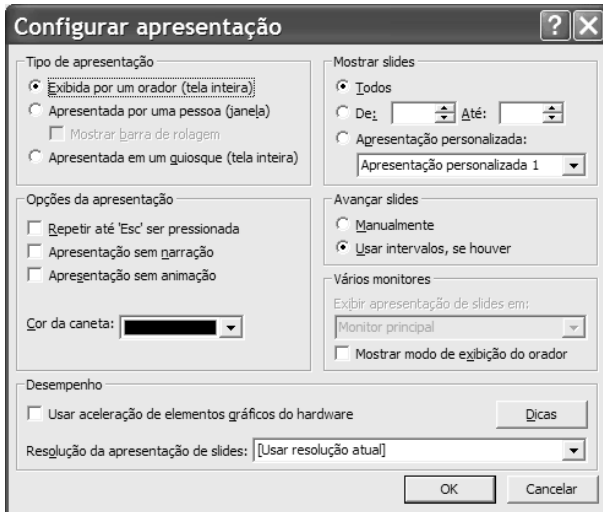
Configurar apresentação

Tipo de apresentação

Exibida por um orador (tela inteira)

Apresentada por uma pessoa (janela)

Mostrar barra de rolagem

Apresentada em um quiosque (tela inteira)

Mostrar slides

Todos

De: Até:

Apresentação personalizada:

Apresentação personalizada 1

Opções da apresentação

Repetir até 'Esc' ser pressionada

Apresentação sem narração

Apresentação sem animação

Cor da caneta:

Avançar slides

Manualmente

Usar intervalos, se houver

Vários monitores

Exibir apresentação de slides em:

Monitor principal

Mostrar modo de exibição do orador

Desempenho

Usar aceleração de elementos gráficos do hardware

Dicas

Resolução da apresentação de slides: [Usar resolução atual]

OK

Cancelar